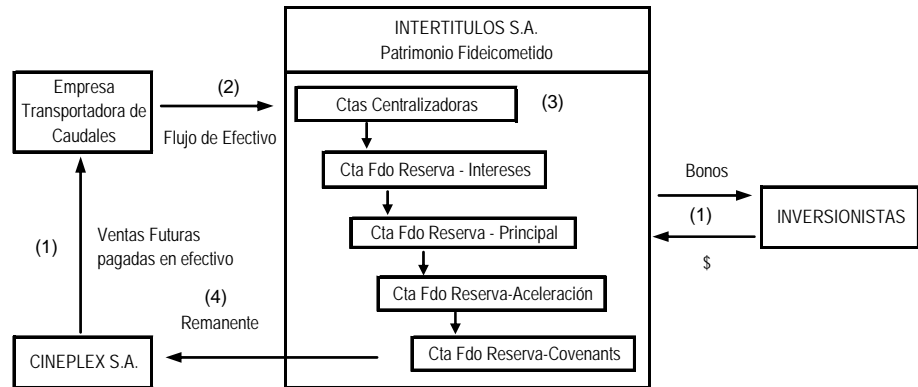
INTERTITULOS S.A.
Patrimonio Fideicometido

Empresa Transportadora de Caudales

(2)

Flujo de Efectivo

Ctas Centralizadoras

(3)

Cta Fdo Reserva - Intereses

Bonos

(1)

INVERSIONISTAS

$

Cta Fdo Reserva - Principal

(1)

Ventas Futuras pagadas en efectivo

Cta Fdo Reserva-Aceleración

(4)
Remanente

CINEPLEX S.A.

Cta Fdo Reserva-Covenants